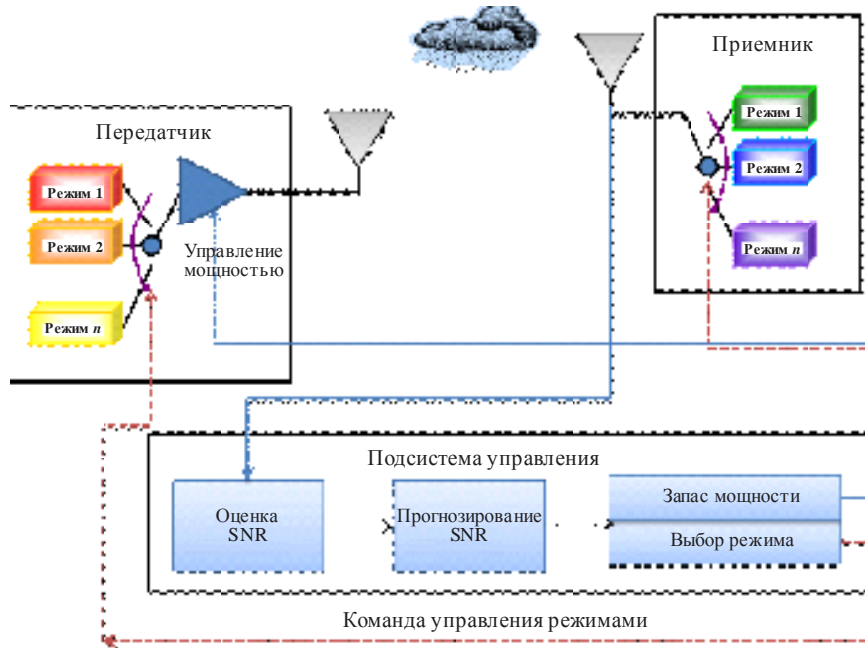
Приемник

Режим 1

Режим 2

Режим $n$

Передатчик

Режим 1

Режим 2

Режим $n$

Управление мощностью

Подсистема управления

Оценка SNR

Прогнозирование SNR

Запас мощности

Выбор режима

Команда управления режимами